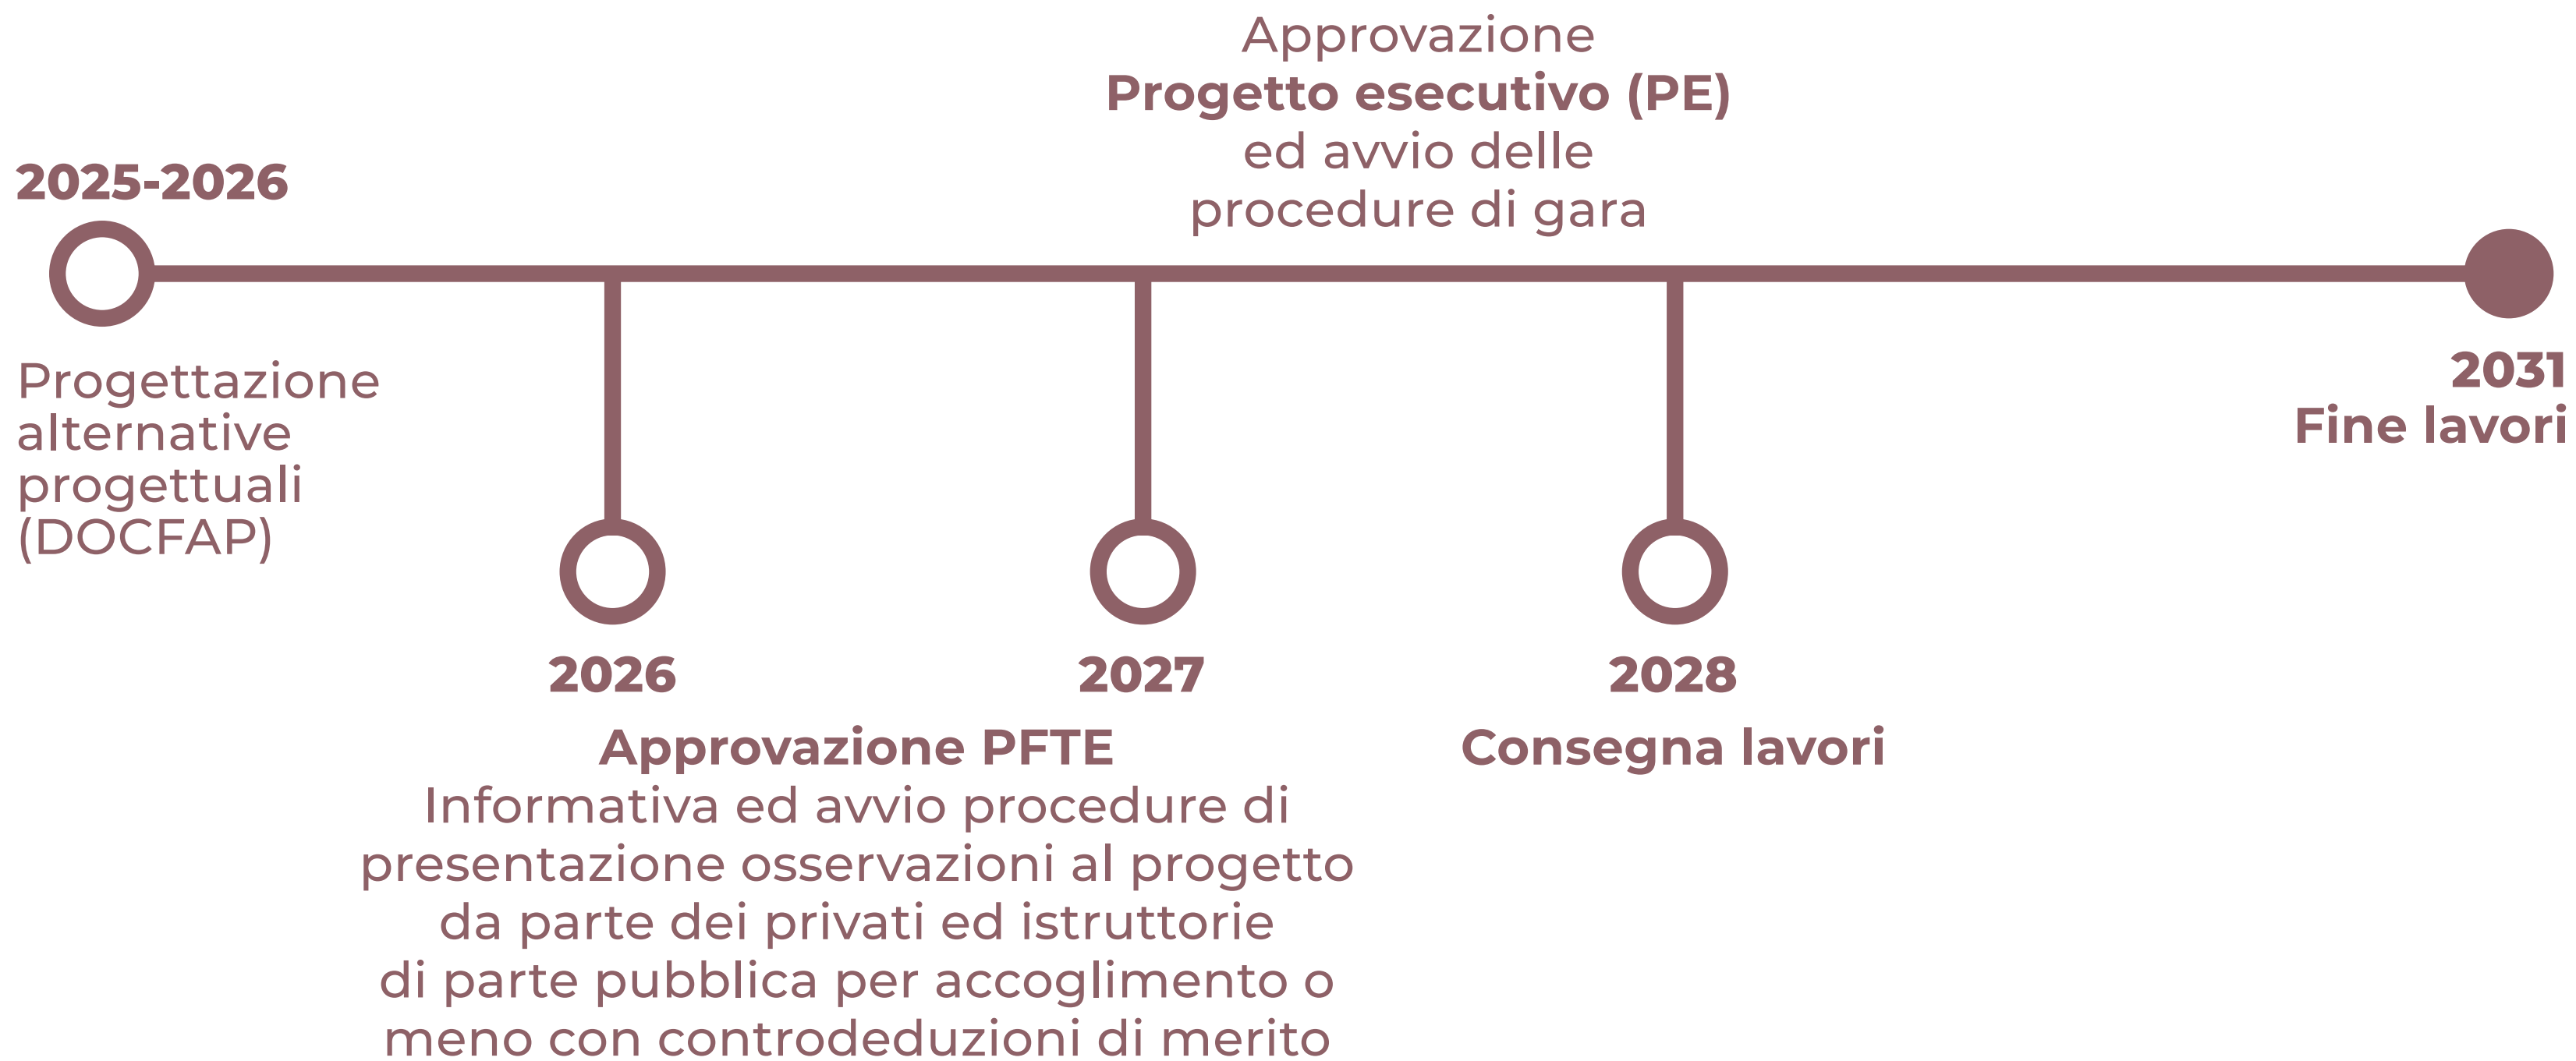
2025-2026

Progettazione alternative progettuali (DOCFAP)

2026

Approvazione PFTE

Informativa ed avvio procedure di presentazione osservazioni al progetto da parte dei privati ed istruttorie di parte pubblica per accoglimento o meno con controdeduzioni di merito

Approvazione
Progetto esecutivo (PE)
ed avvio delle procedure di gara

2027

2028

Consegna lavori

2031
Fine lavori